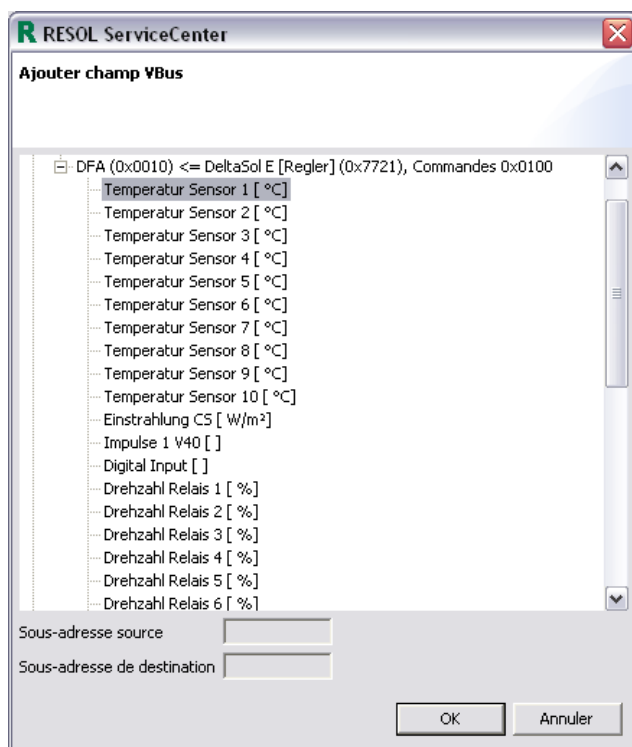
R RESOL ServiceCenter

Ajouter champ VBus

DFA (0x0010) <= DeltaSol E [Regler] (0x7721), Commandes 0x0100
Temperatur Sensor 1 [ °C]
Temperatur Sensor 2 [ °C]
Temperatur Sensor 3 [ °C]
Temperatur Sensor 4 [ °C]
Temperatur Sensor 5 [ °C]
Temperatur Sensor 6 [ °C]
Temperatur Sensor 7 [ °C]
Temperatur Sensor 8 [ °C]
Temperatur Sensor 9 [ °C]
Temperatur Sensor 10 [ °C]
Einstrahlung CS [ W/m²]
Impulse 1 V40 [ ]
Digital Input [ ]
Drehzahl Relais 1 [ %]
Drehzahl Relais 2 [ %]
Drehzahl Relais 3 [ %]
Drehzahl Relais 4 [ %]
Drehzahl Relais 5 [ %]
Drehzahl Relais 6 [ %]

Sous-adresse source
Sous-adresse de destination

OK
Annuler